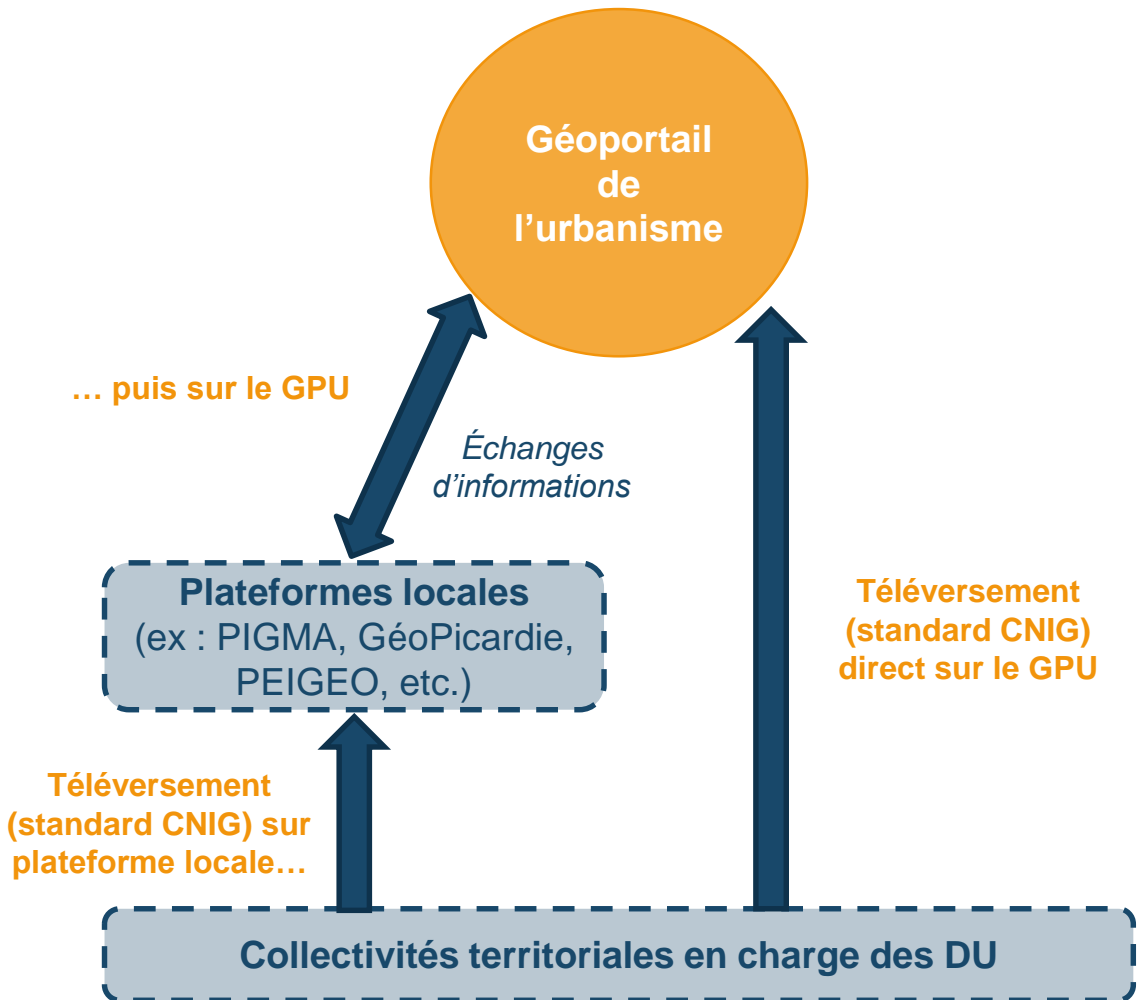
Géoportail de l’urbanisme

… puis sur le GPU

Échanges d’informations

Plateformes locales
(ex : PIGMA, GéoPicardie, PEIGEO, etc.)

Téléversement (standard CNIG) direct sur le GPU

Téléversement (standard CNIG) sur plateforme locale…

Collectivités territoriales en charge des DU